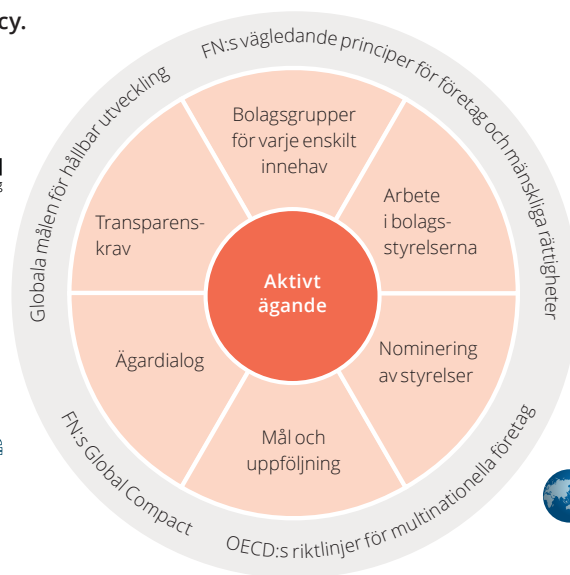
cy.

FN:s vägledande principer för företag och mänskliga rättigheter

Globala målen för hållbar utveckling

FN:s Global Compact

OECD:s riktlinjer för multinationella företag

Bolagsgrupper för varje enskilt innehav

Arbete i bolagsstyrelserna

Nominering av styrelser

Mål och uppföljning

Ägardialog

Transparenskrav

Aktivt ägande